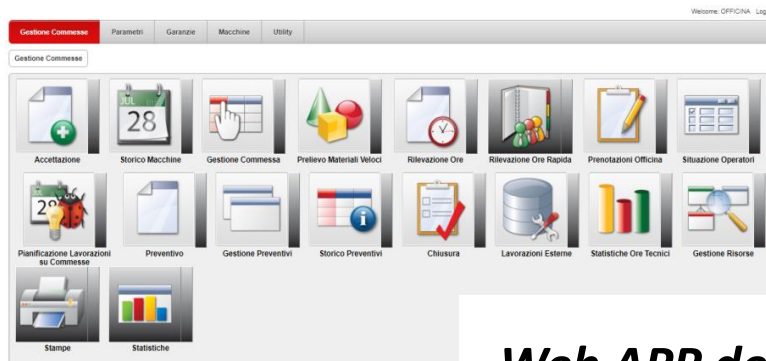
Welcome: OFFICINA Log

Gestione Commesse | Parametri | Garanzie | Macchine | Utility

Gestione Commesse

JUL 28

Accettazione
Storico Macchine
Gestione Commessa
Prelievo Materiali Veloci
Rilevazione Ore
Rilevazione Ore Rapida
Prenotazioni Officina
Situazione Operatori

28

Pianificazione Lavorazioni su Commesse
Preventivo
Gestione Preventivi
Storico Preventivi
Chiusura
Lavorazioni Esterne
Statistiche Ore Tecnici
Gestione Risorse

Stampe
Statistiche

Web APP de